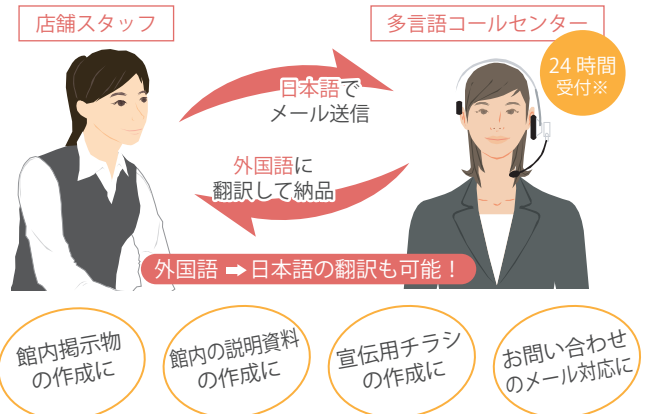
店舗スタッフ

多言語コールセンター

24時間受付※

日本語でメール送信

外国語に翻訳して納品

外国語 ➡ 日本語の翻訳も可能！

館内掲示物の作成に

館内の説明資料の作成に

宣伝用チラシの作成に

お問い合わせのメール対応に